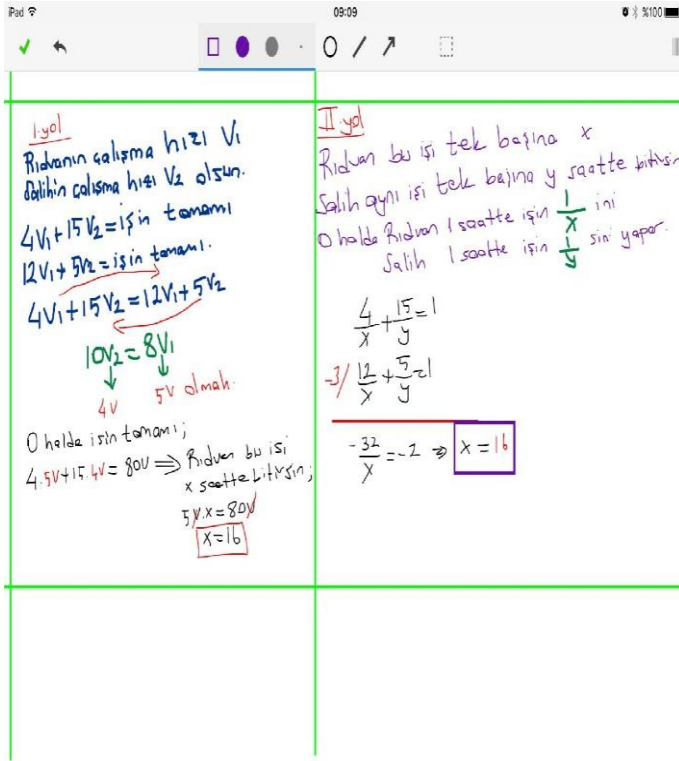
iPad 09:09 %100

I.yol

Rıdvanın çalışma hızı $V_1$
Salihin çalışma hızı $V_2$ olsun.

$4V_1 + 15V_2 =$ işin tamamı
$12V_1 + 5V_2 =$ işin tamamı.

$4V_1 + 15V_2 = 12V_1 + 5V_2$

$10V_2 = 8V_1$

4V 5V olmalı.

O halde işin tamamı;
$4.5V + 15.4V = 80V$ ⟹ Rıdvan bu işi x saatte bitirsin;

$5V.x = 80V$
$x = 16$

II.yol

Rıdvan bu işi tek başına x
Salih aynı işi tek başına y saatte bitirsin
O halde Rıdvan 1 saatte işin $\frac{1}{x}$ ini
Salih 1 saatte işin $\frac{1}{y}$ sini yapar.

$\frac{4}{x} + \frac{15}{y} = 1$

$-3/ \frac{12}{x} + \frac{5}{y} = 1$

$-\frac{32}{x} = -2 \Rightarrow x = 16$